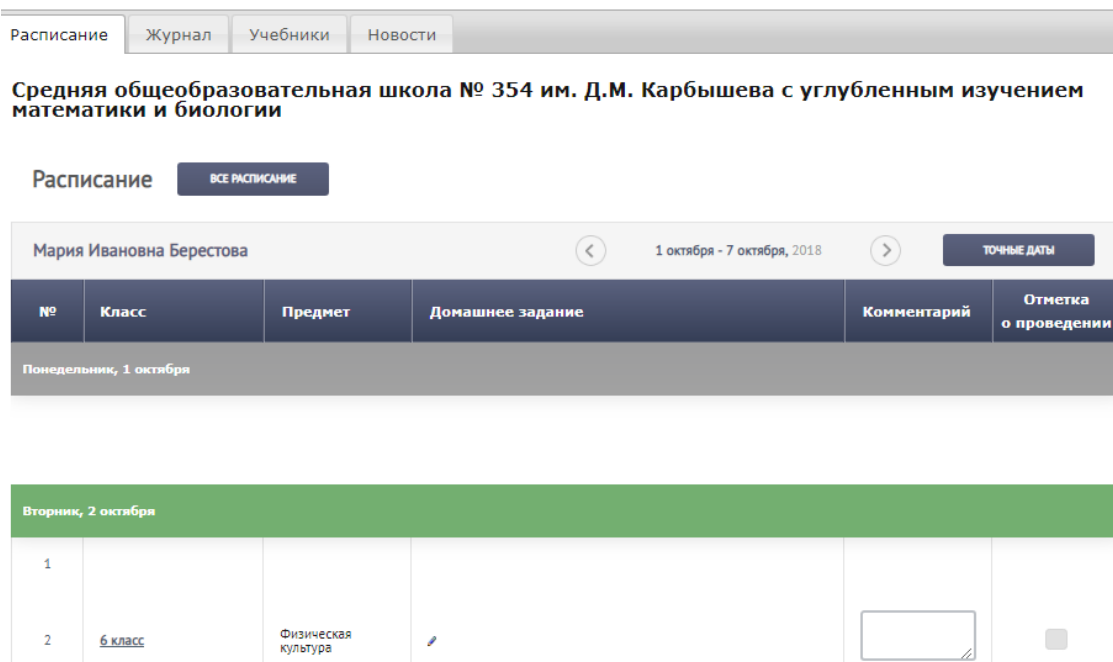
Расписание | Журнал | Учебники | Новости

Средняя общеобразовательная школа № 354 им. Д.М. Карбышева с углубленным изучением математики и биологии

Расписание

ВСЕ РАСПИСАНИЕ

Мария Ивановна Берестова

1 октября - 7 октября, 2018

ТОЧНЫЕ ДАТЫ

| № | Класс | Предмет | Домашнее задание | Комментарий | Отметка о проведении |
|---|---|---|---|---|---|
| Понедельник, 1 октября | | | | | |
| Вторник, 2 октября | | | | | |
| 1 | | | | | |
| 2 | 6 класс | Физическая культура | | | |